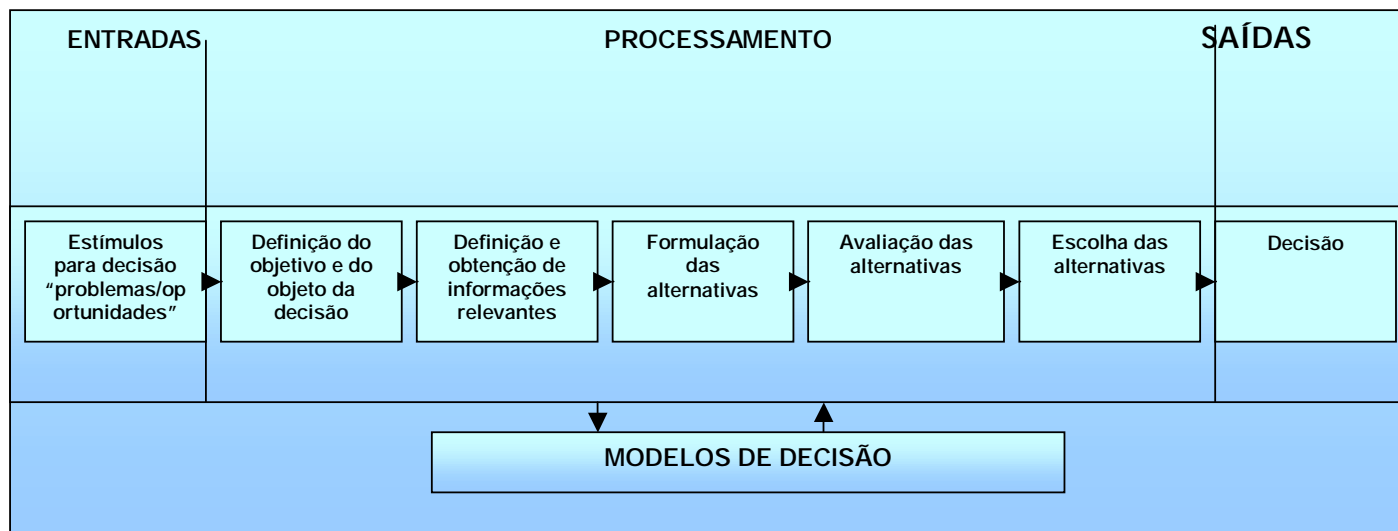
ENTRADAS

PROCESSAMENTO

SAÍDAS

Estímulos para decisão "problemas/oportunidades"

Definição do objetivo e do objeto da decisão

Definição e obtenção de informações relevantes

Formulação das alternativas

Avaliação das alternativas

Escolha das alternativas

Decisão

MODELOS DE DECISÃO